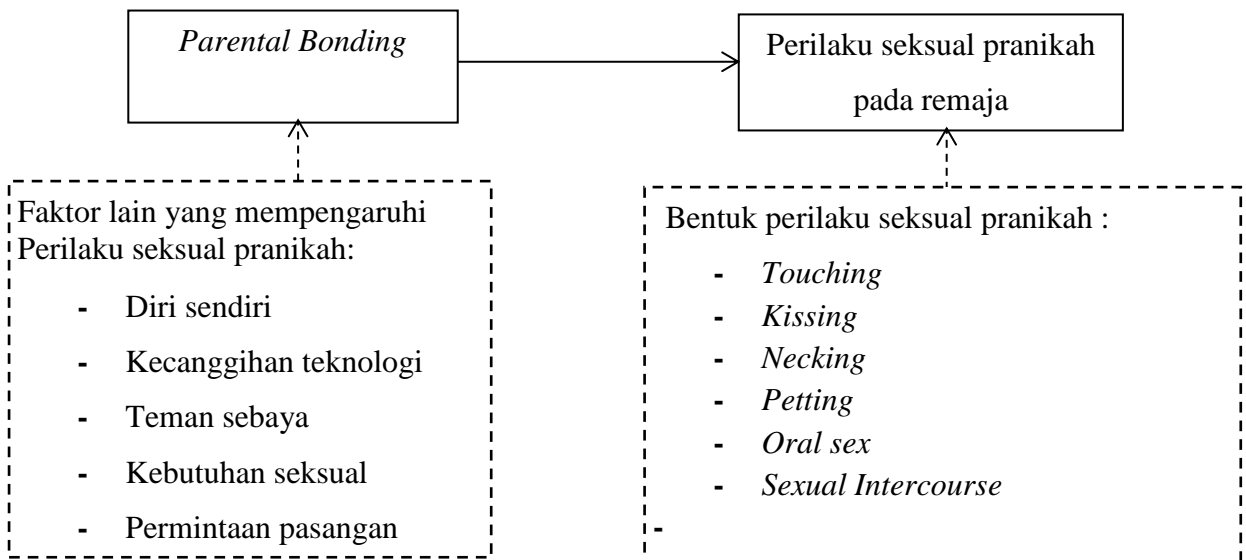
Parental Bonding

Perilaku seksual pranikah pada remaja

Faktor lain yang mempengaruhi Perilaku seksual pranikah:

- Diri sendiri
- Kecanggihan teknologi
- Teman sebaya
- Kebutuhan seksual
- Permintaan pasangan

Bentuk perilaku seksual pranikah :

- Touching
- Kissing
- Necking
- Petting
- Oral sex
- Sexual Intercourse

-